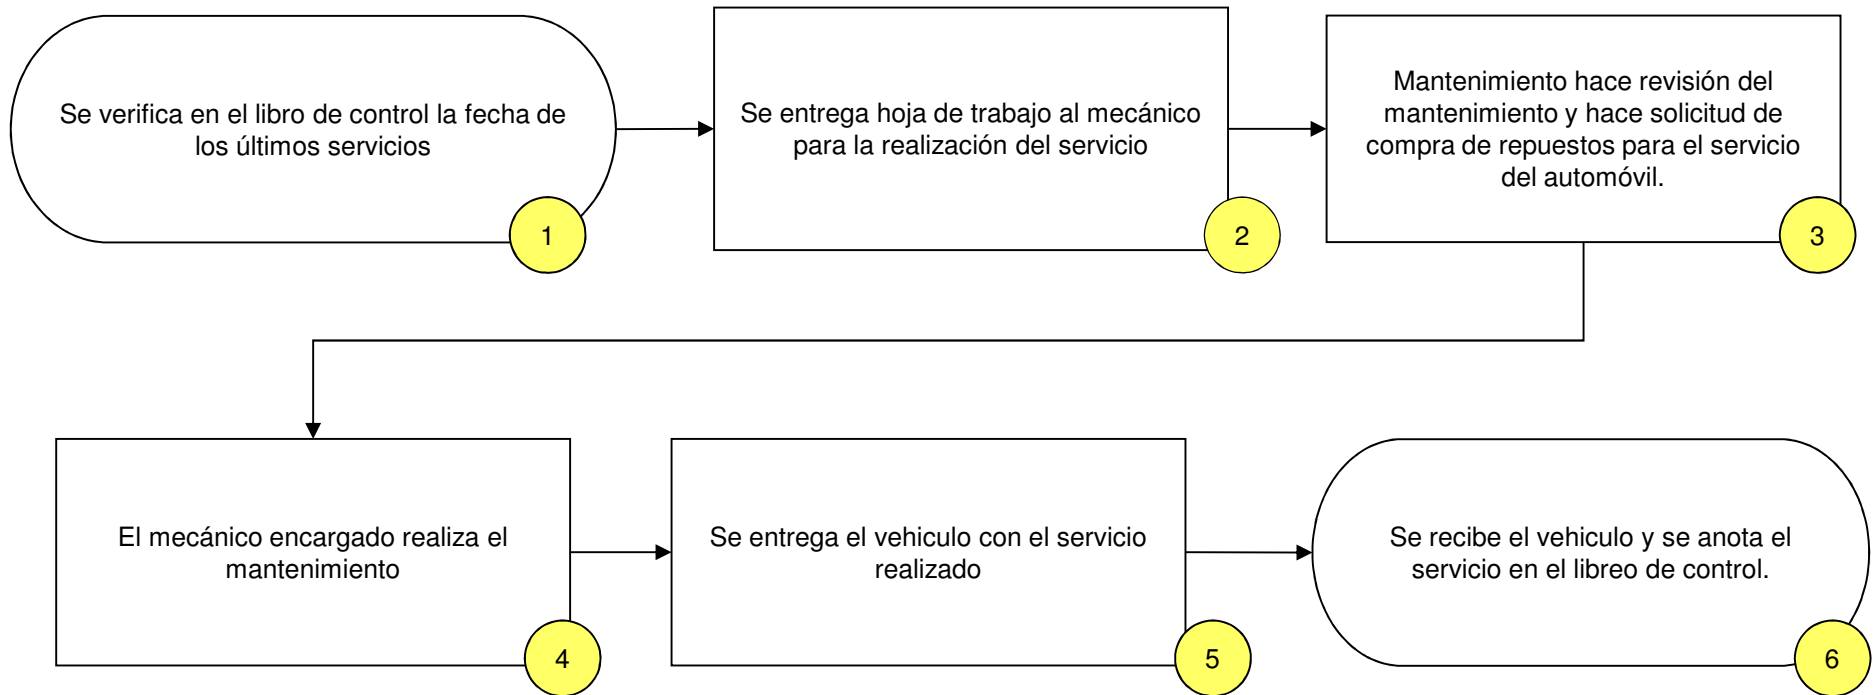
Se verifica en el libro de control la fecha de los últimos servicios

1

Se entrega hoja de trabajo al mecánico para la realización del servicio

2

Mantenimiento hace revisión del mantenimiento y hace solicitud de compra de repuestos para el servicio del automóvil.

3

El mecánico encargado realiza el mantenimiento

4

Se entrega el vehiculo con el servicio realizado

5

Se recibe el vehiculo y se anota el servicio en el libreo de control.

6